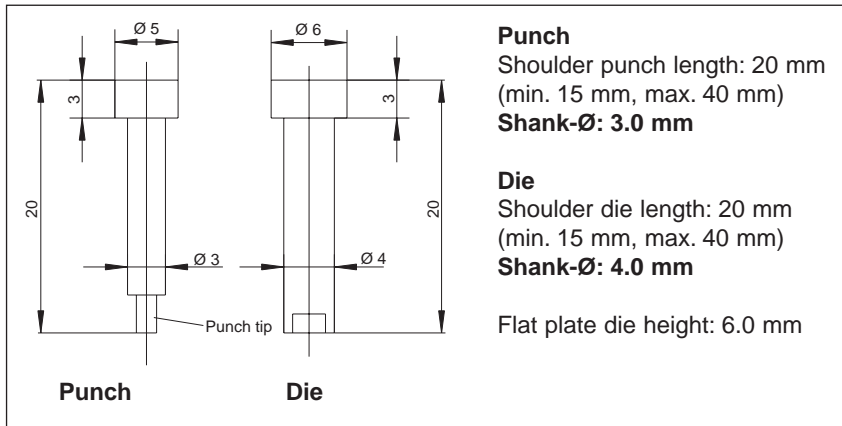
Ø 5

3

20

Ø 3

Punch tip

Punch

Ø 6

3

20

Ø 4

Die

**Punch**
Shoulder punch length: 20 mm (min. 15 mm, max. 40 mm)
**Shank-Ø: 3.0 mm**

**Die**
Shoulder die length: 20 mm (min. 15 mm, max. 40 mm)
**Shank-Ø: 4.0 mm**

Flat plate die height: 6.0 mm